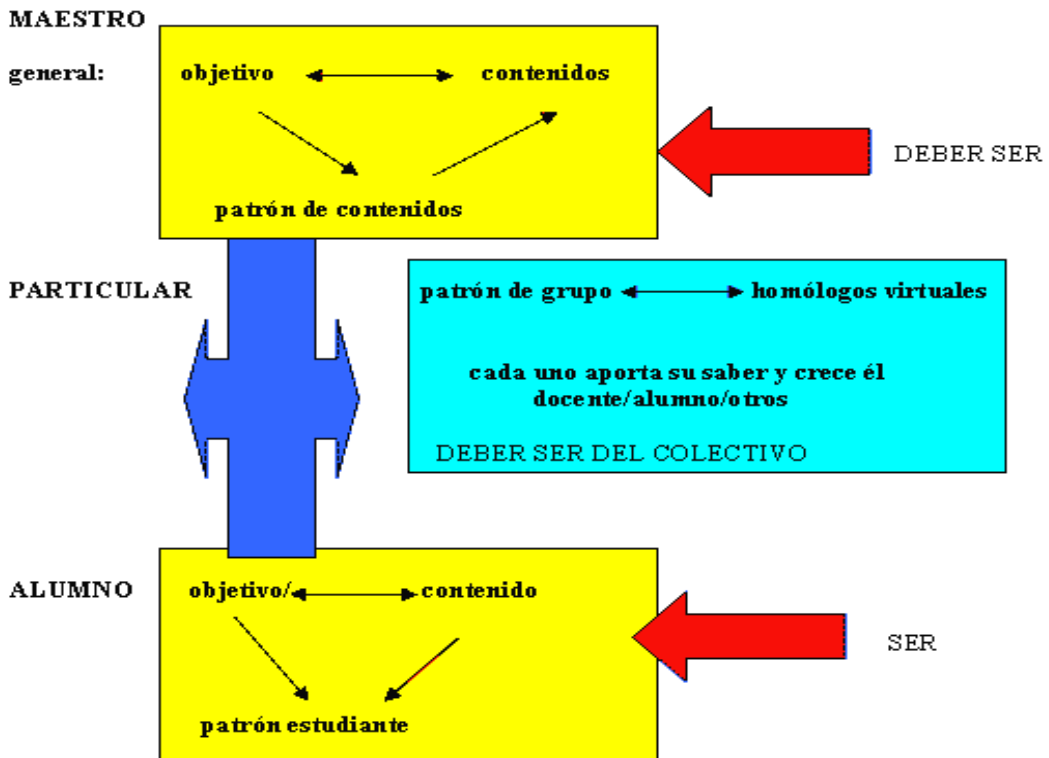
MAESTRO

general:

objetivo contenidos

patrón de contenidos

DEBER SER

PARTICULAR

patrón de grupo homólogos virtuales

cada uno aporta su saber y crece él docente/alumno/otros

DEBER SER DEL COLECTIVO

ALUMNO

objetivo/ contenido

patrón estudiante

SER